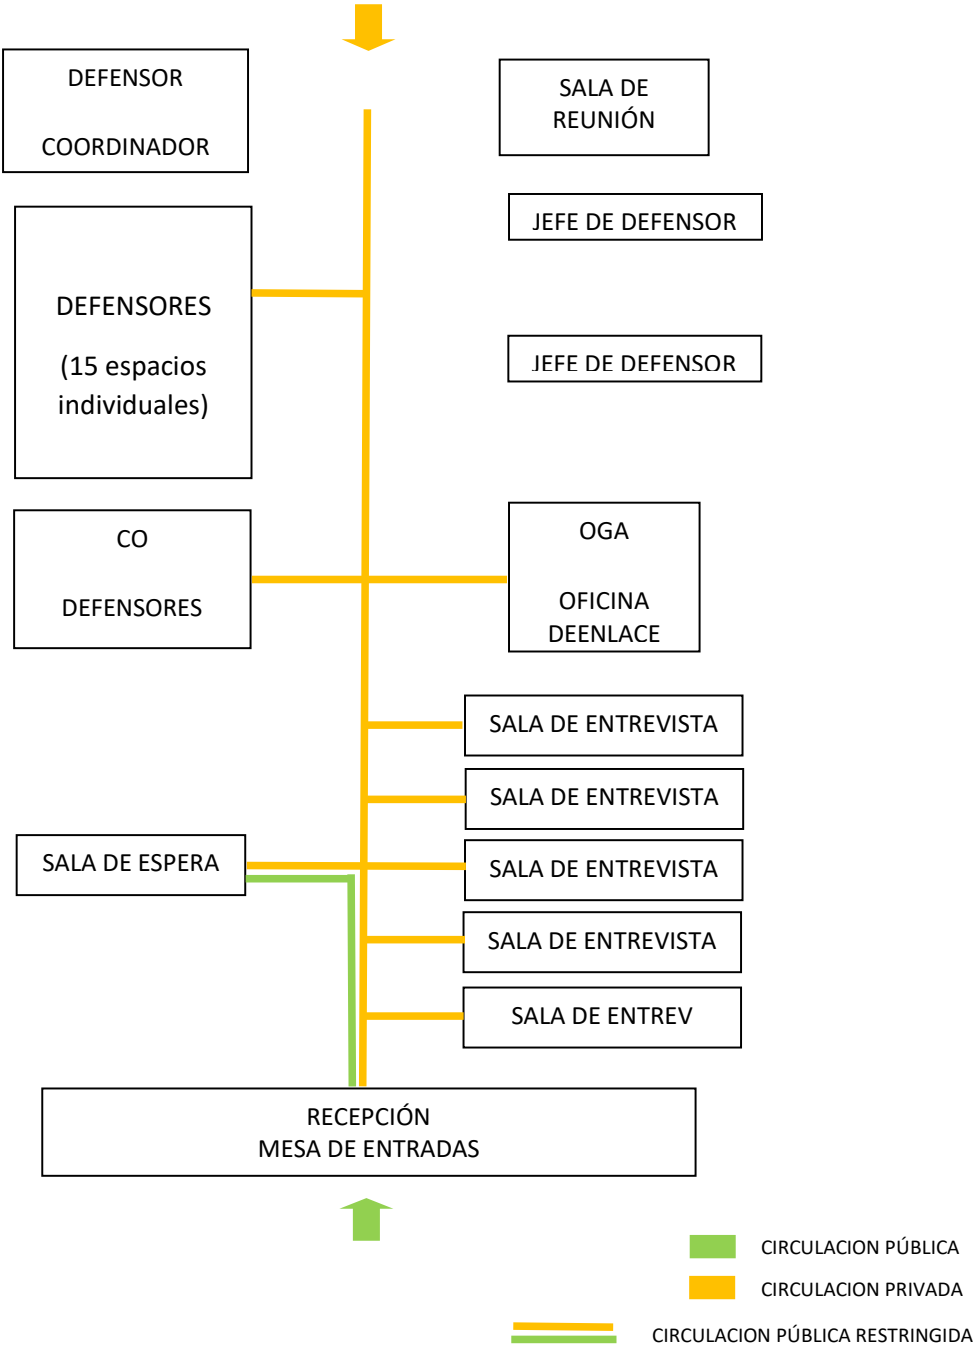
DEFENSOR

COORDINADOR

SALA DE REUNIÓN

JEFE DE DEFENSOR

DEFENSORES

(15 espacios individuales)

JEFE DE DEFENSOR

CO

DEFENSORES

OGA

OFICINA DEENLACE

SALA DE ENTREVISTA

SALA DE ENTREVISTA

SALA DE ESPERA

SALA DE ENTREVISTA

SALA DE ENTREVISTA

SALA DE ENTREV

RECEPCIÓN
MESA DE ENTRADAS

CIRCULACION PÚBLICA

CIRCULACION PRIVADA

CIRCULACION PÚBLICA RESTRINGIDA